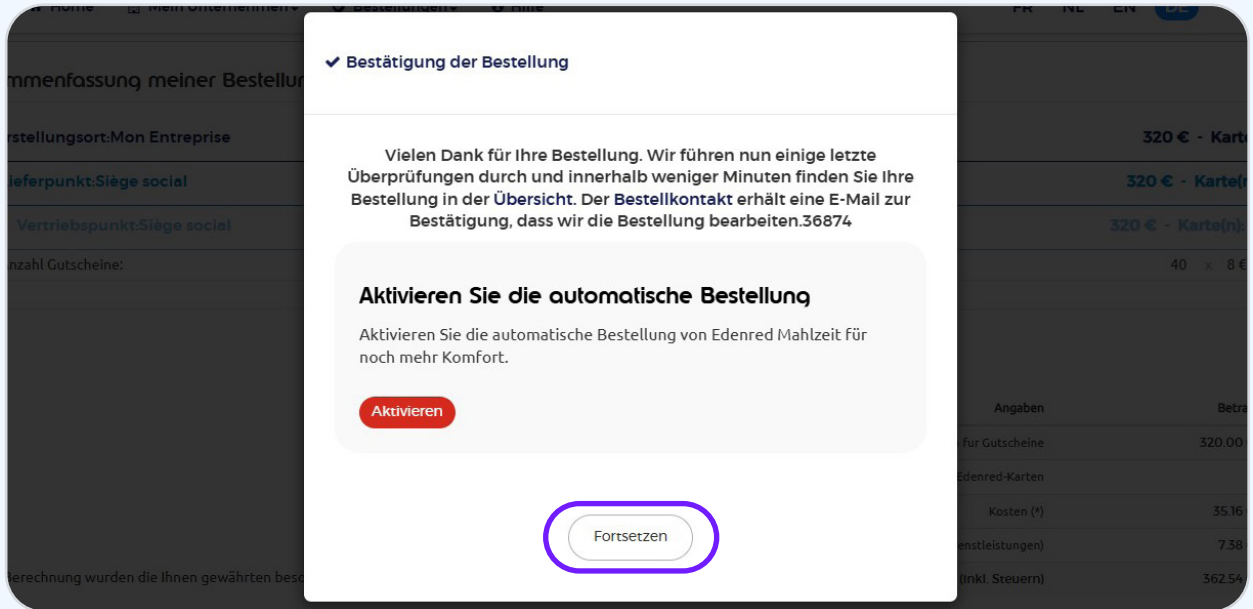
Home Mein Unternehmen Bestellungen Hilfe FR NL EN DE

mmenfassung meiner Bestellu

rstellungsort:Mon Entreprise 320 € - Kart

ieferpunkt:Siège social 320 € - Karte(n

Vertriebspunkt:Siège social 320 € - Karte(n):

nzahl Gutscheine: 40 x 8 €

✔ Bestätigung der Bestellung

Vielen Dank für Ihre Bestellung. Wir führen nun einige letzte Überprüfungen durch und innerhalb weniger Minuten finden Sie Ihre Bestellung in der Übersicht. Der Bestellkontakt erhält eine E-Mail zur Bestätigung, dass wir die Bestellung bearbeiten.36874

Aktivieren Sie die automatische Bestellung

Aktivieren Sie die automatische Bestellung von Edenred Mahlzeit für noch mehr Komfort.

Aktivieren

Fortsetzen

| Angaben | Betra |
|---|---|
| für Gutscheine | 320.00 |
| Edenred-Karten | |
| Kosten (*) | 35.16 |
| enstleistungen) | 7.38 |
| (inkl. Steuern) | 362.54 |

Berechnung wurden die Ihnen gewährten besc